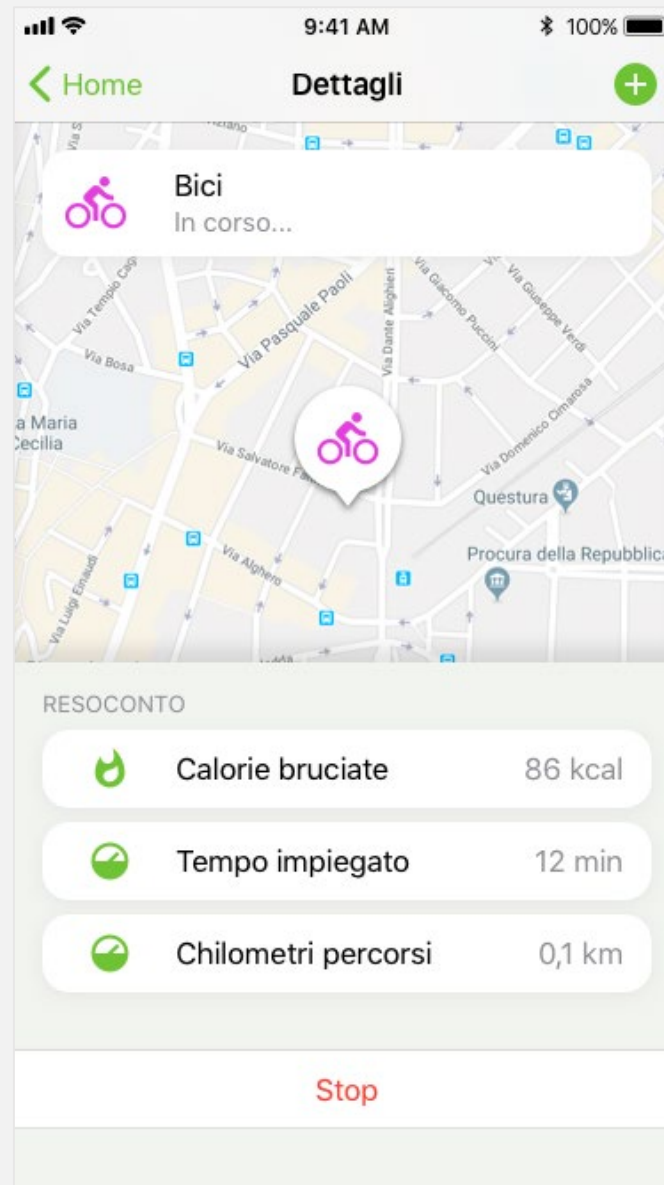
9:41 AM
100%

Home
Dettagli

Bici
In corso...

Via Tempio
Via Bosa
Via Pasquale Paoli
Via Dante Alighieri
Via Giacomo Puccini
Via Giuseppe Verdi
Via Domenico Cimarosa
a Maria
Cecilia
Via Salvatore Fa
Questura
Procura della Repubblica
Via Alghero
Via Luigi Einaudi

RESOCONTO

Calorie bruciate 86 kcal

Tempo impiegato 12 min

Chilometri percorsi 0,1 km

Stop